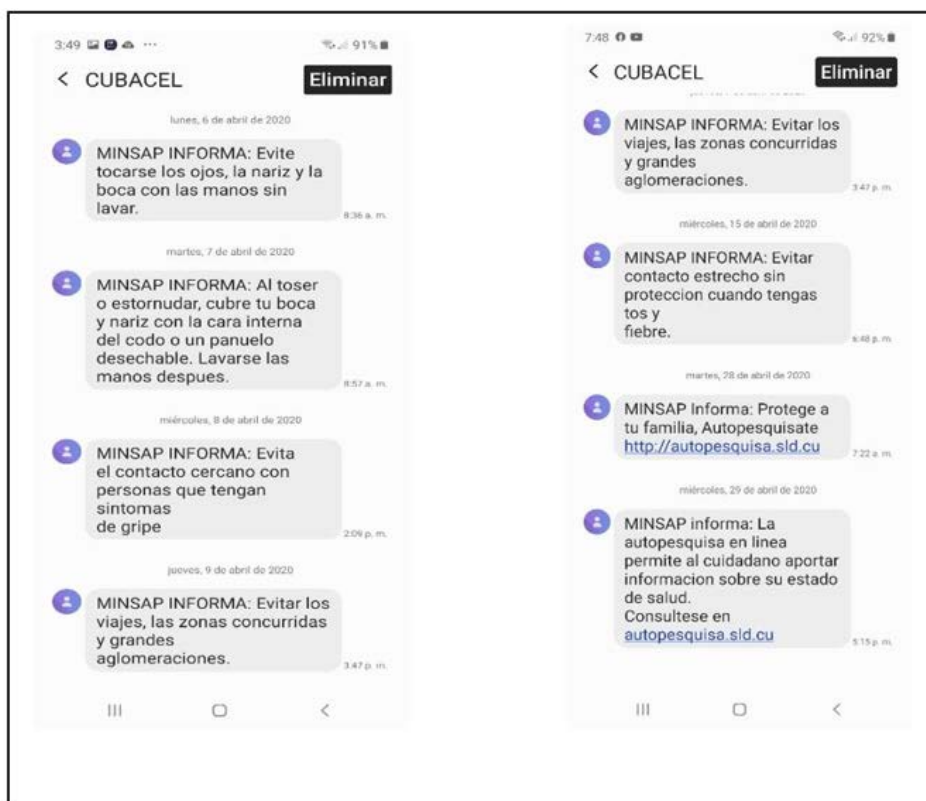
3:49 91%

< CUBACEL Eliminar

lunes, 6 de abril de 2020

MINSAP INFORMA: Evite tocarse los ojos, la nariz y la boca con las manos sin lavar.

8:36 a. m.

martes, 7 de abril de 2020

MINSAP INFORMA: Al toser o estornudar, cubre tu boca y nariz con la cara interna del codo o un panuelo desechable. Lavarse las manos despues.

8:57 a. m.

miércoles, 8 de abril de 2020

MINSAP INFORMA: Evita el contacto cercano con personas que tengan sintomas de gripe

2:09 p. m.

jueves, 9 de abril de 2020

MINSAP INFORMA: Evitar los viajes, las zonas concurridas y grandes aglomeraciones.

3:47 p. m.

III ○ <

7:48 92%

< CUBACEL Eliminar

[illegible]

MINSAP INFORMA: Evitar los viajes, las zonas concurridas y grandes aglomeraciones.

3:47 p. m.

miércoles, 15 de abril de 2020

MINSAP INFORMA: Evitar contacto estrecho sin proteccion cuando tengas tos y fiebre.

6:48 p. m.

martes, 28 de abril de 2020

MINSAP Informa: Protege a tu familia, Autopesquisate http://autopesquisa.sld.cu

7:22 a. m.

miércoles, 29 de abril de 2020

MINSAP informa: La autopesquisa en linea permite al cuidadano aportar informacion sobre su estado de salud.
Consultese en autopesquisa.sld.cu

5:15 p. m.

III ○ <